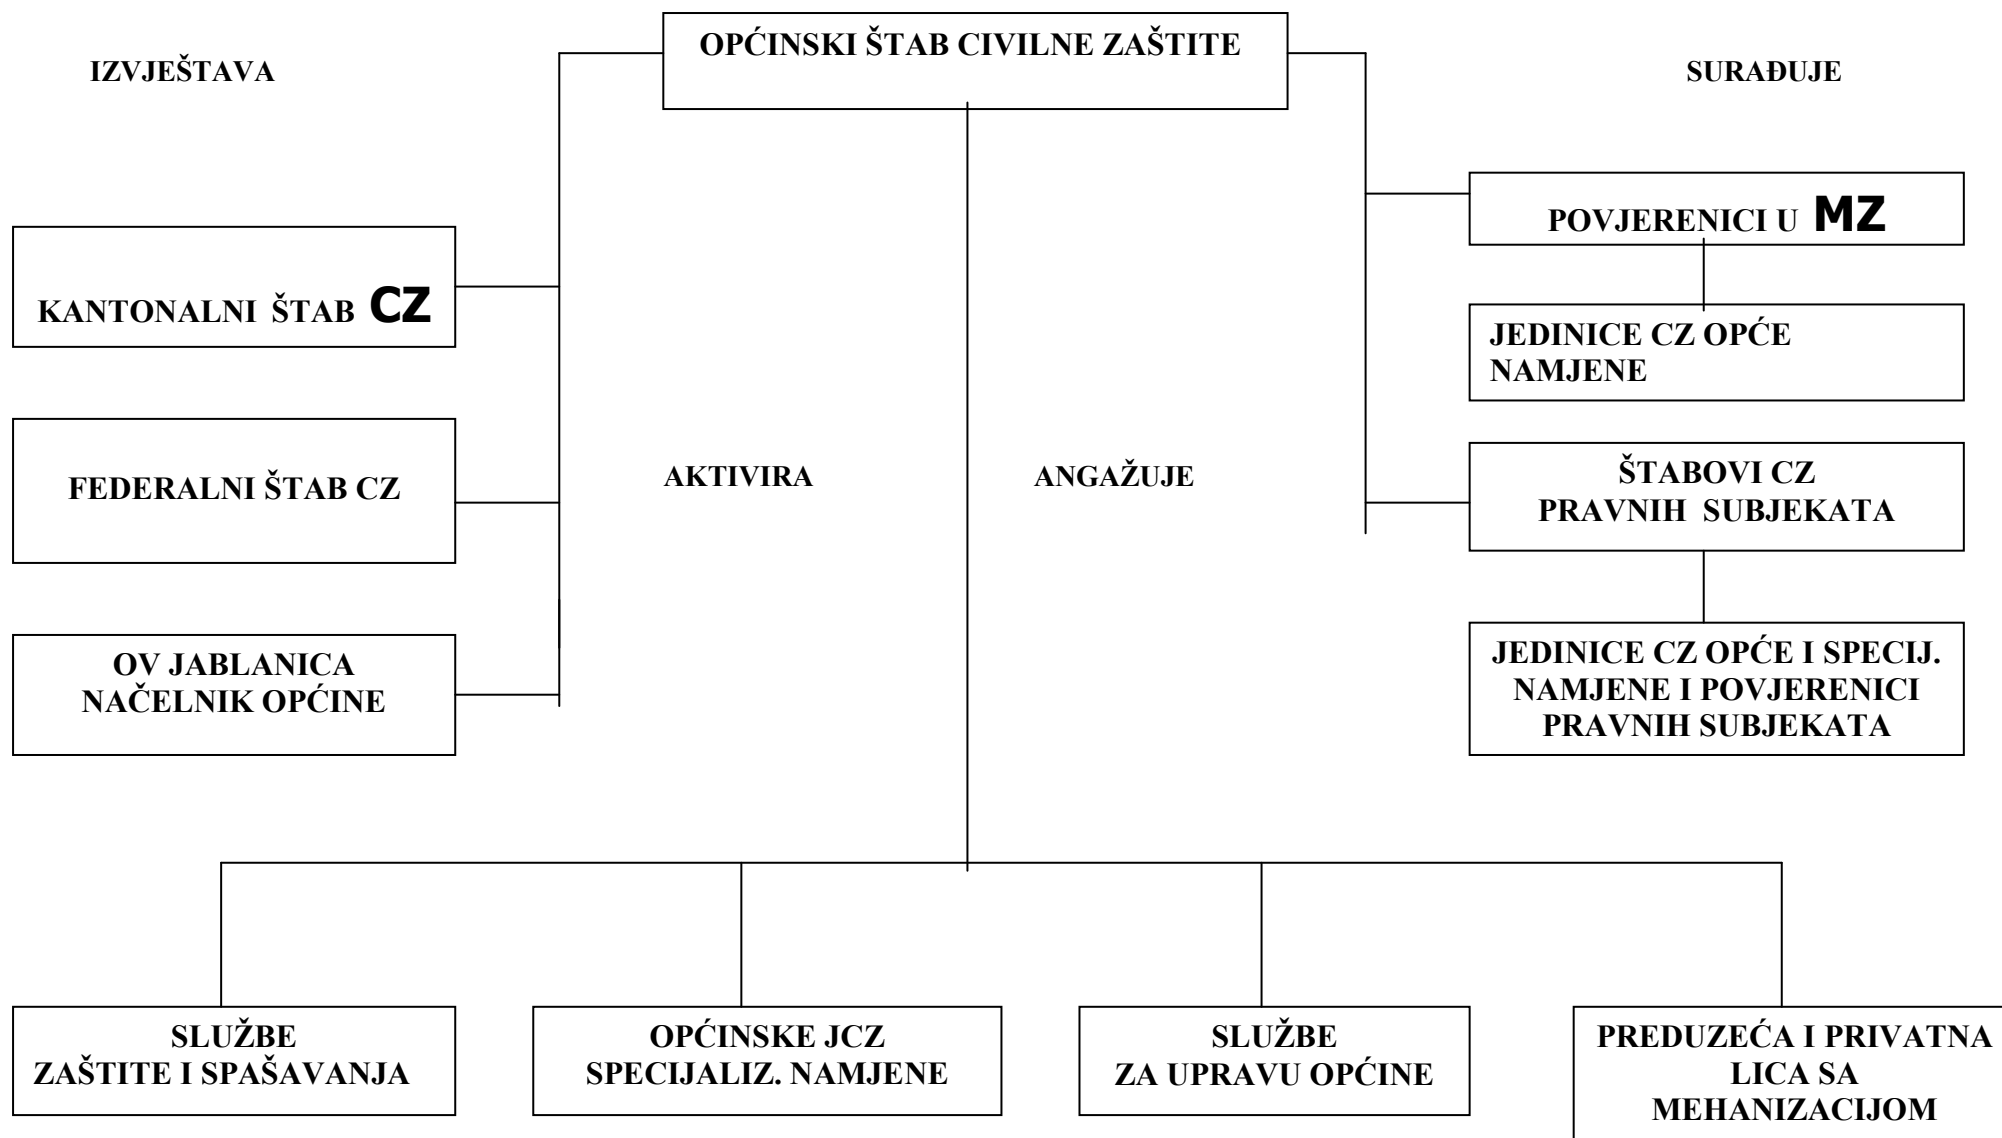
OPĆINSKI ŠTAB CIVILNE ZAŠTITE

IZVJEŠTAVA

SURAĐUJE

KANTONALNI ŠTAB CZ

FEDERALNI ŠTAB CZ

OV JABLANICA
NAČELNIK OPĆINE

AKTIVIRA

ANGAŽUJE

POVJERENICI U MZ

JEDINICE CZ OPĆE NAMJENE

ŠTABOVI CZ
PRAVNIH SUBJEKATA

JEDINICE CZ OPĆE I SPECIJ. NAMJENE I POVJERENICI PRAVNIH SUBJEKATA

SLUŽBE
ZAŠTITE I SPAŠAVANJA

OPĆINSKE JCZ
SPECIJALIZ. NAMJENE

SLUŽBE
ZA UPRAVU OPĆINE

PREDUZEĆA I PRIVATNA LICA SA MEHANIZACIJOM